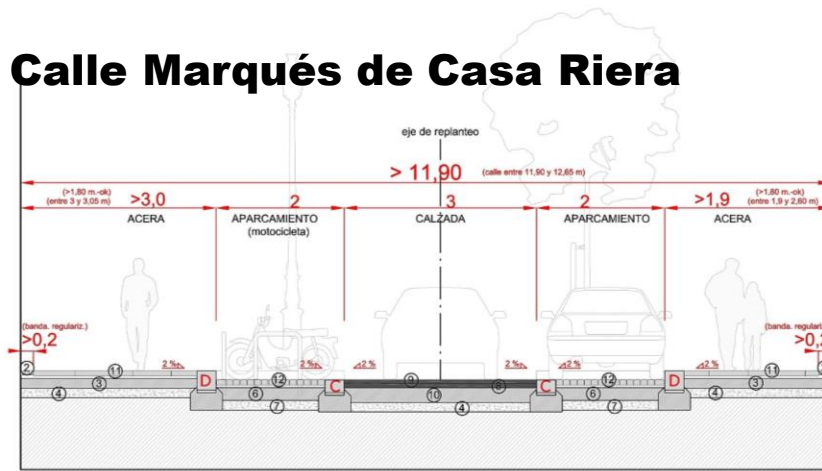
Calle Marqués de Casa Riera

eje de replanteo

> 11,90 (calle entre 11,90 y 12,65 m)

(>1,80 m.-ok) (entre 3 y 3,05 m) >3,0 ACERA

2 APARCAMIENTO (motocicleta)

3 CALZADA

2 APARCAMIENTO

>1,9 (>1,80 m.-ok) (entre 1,9 y 2,60 m) ACERA

(banda. regulariz.) >0,2

(banda. regulariz.) >0,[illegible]

2 % 2 % 2 % 2 % 2 % 2 %

2 11 3 4 D 12 6 7 C 9 10 8 4 C 12 6 7 D 4 3 11